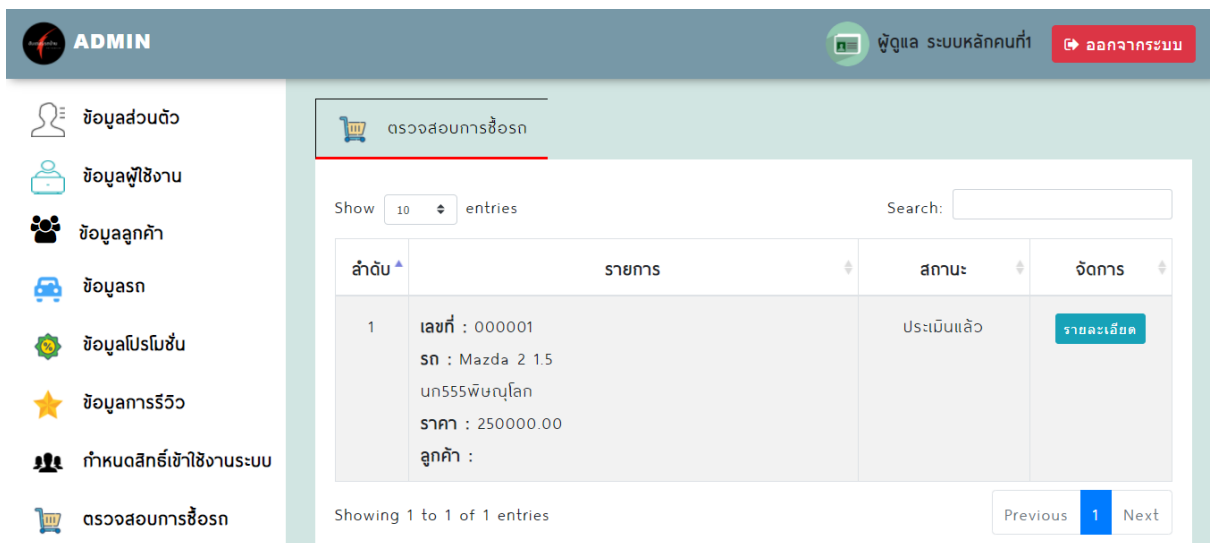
ADMIN

ผู้ดูแล ระบบหลักคนที่1

ออกจากระบบ

ข้อมูลส่วนตัว

ข้อมูลผู้ใช้งาน

ข้อมูลลูกค้า

ข้อมูลรถ

ข้อมูลโปรโมชั่น

ข้อมูลการรีวิว

กำหนดสิทธิ์เข้าใช้งานระบบ

ตรวจสอบการซื้อรถ

ตรวจสอบการซื้อรถ

Show 10 entries

Search:

| ลำดับ | รายการ | สถานะ | จัดการ |
|---|---|---|---|
| 1 | เลขที่ : 000001<br>รถ : Mazda 2 1.5<br>นก555พิษณุโลก<br>ราคา : 250000.00<br>ลูกค้า : | ประเมินแล้ว | รายละเอียด |

Showing 1 to 1 of 1 entries

Previous 1 Next